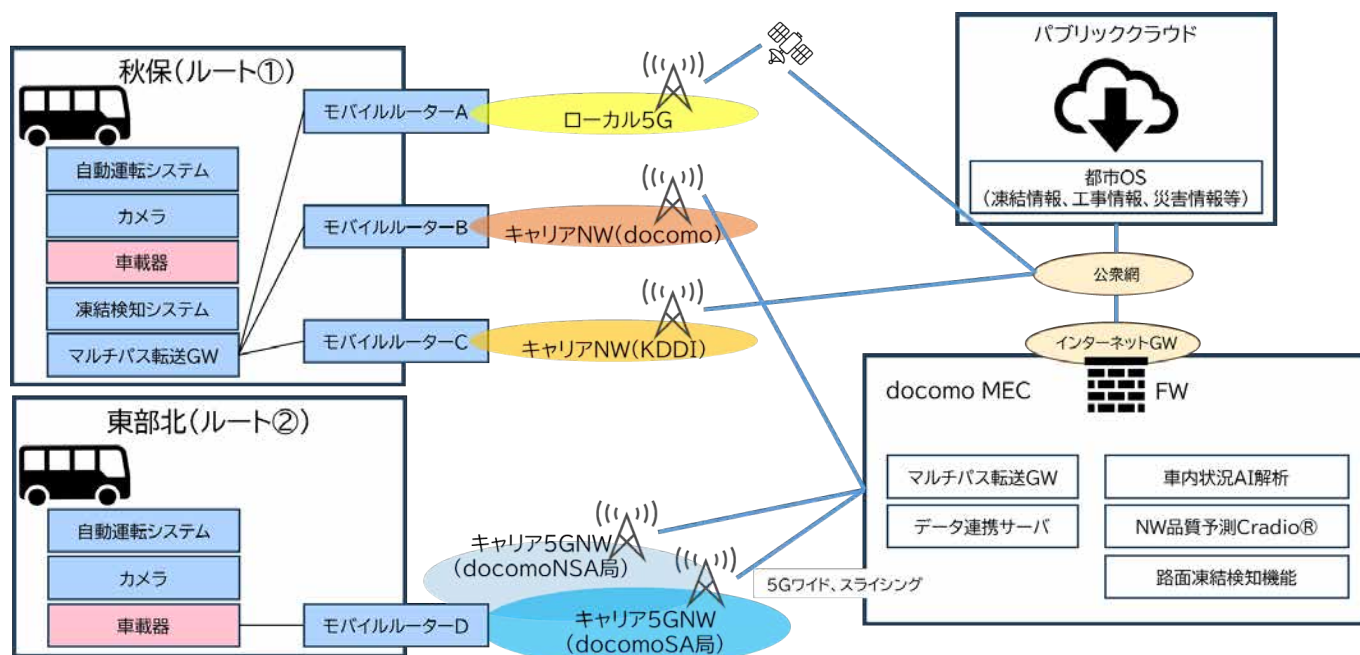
秋保(ルート①)

自動運転システム

カメラ

車載器

凍結検知システム

マルチパス転送GW

モバイルルーターA

モバイルルーターB

モバイルルーターC

ローカル5G

キャリアNW(docomo)

キャリアNW(KDDI)

パブリッククラウド

都市OS
(凍結情報、工事情報、災害情報等)

公衆網

インターネットGW

docomo MEC

FW

マルチパス転送GW

車内状況AI解析

データ連携サーバ

NW品質予測Cradio®

路面凍結検知機能

東部北(ルート②)

自動運転システム

カメラ

車載器

モバイルルーターD

キャリア5GNW
(docomoNSA局)

キャリア5GNW
(docomoSA局)

5Gワイド、スライシング